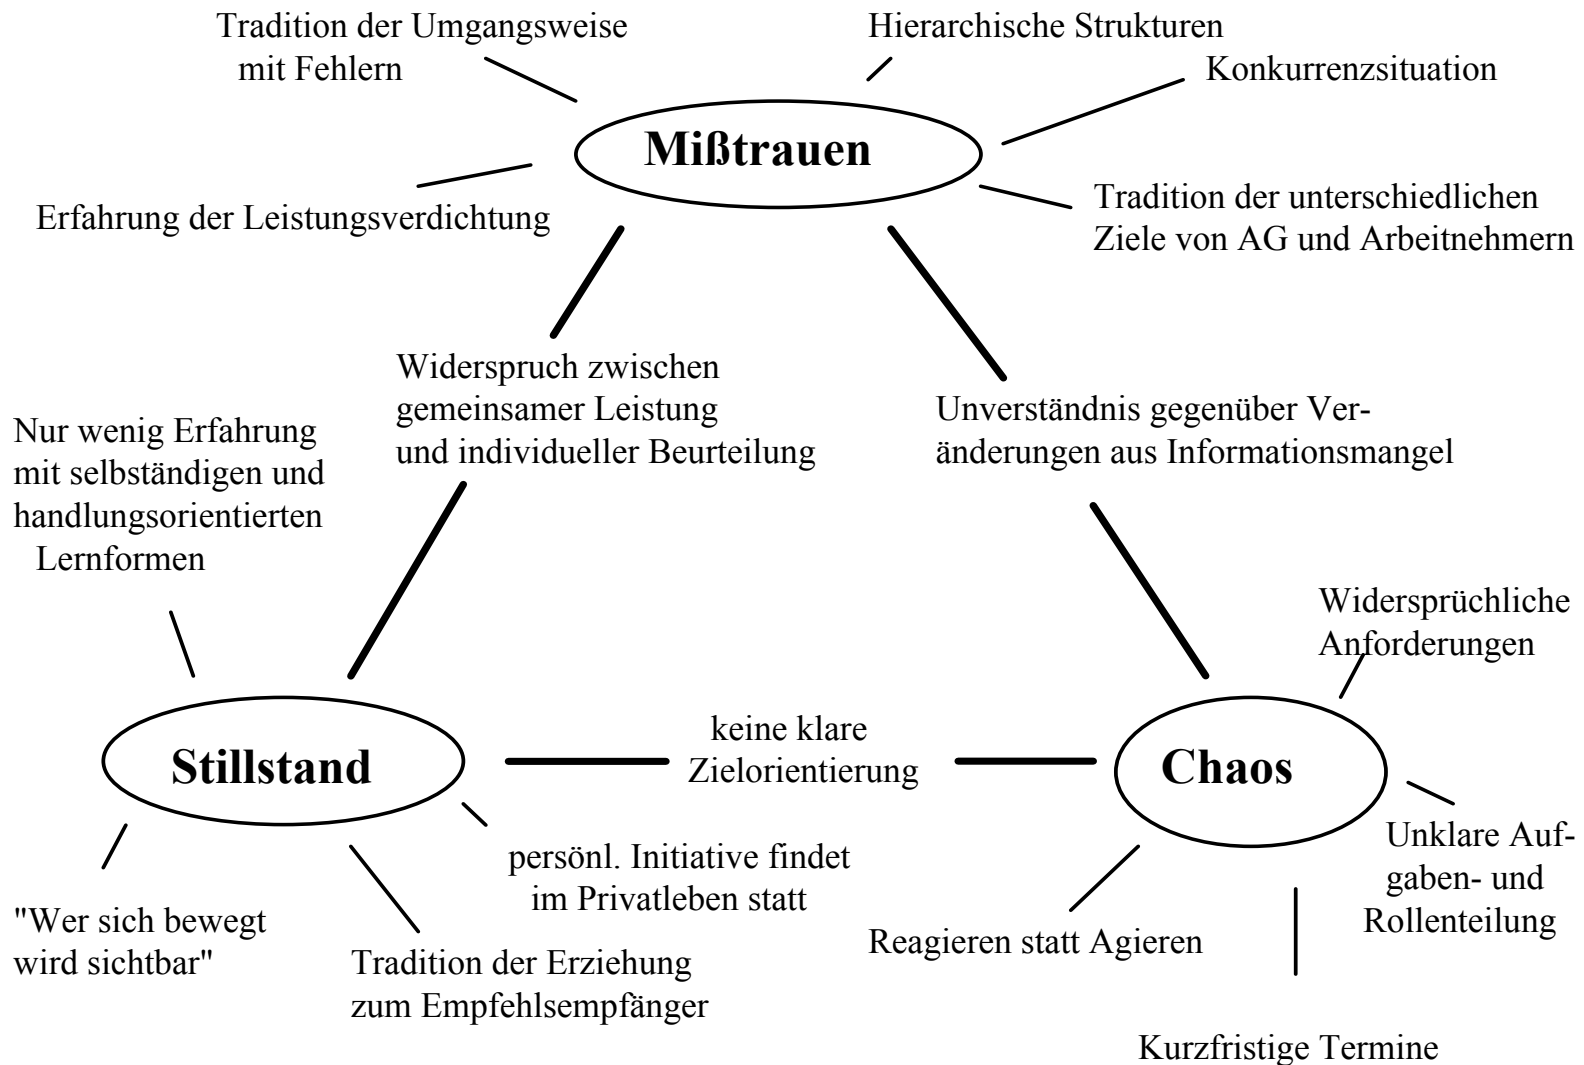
Tradition der Umgangsweise mit Fehlern

Hierarchische Strukturen

Konkurrenzsituation

Mißtrauen

Erfahrung der Leistungsverdichtung

Tradition der unterschiedlichen Ziele von AG und Arbeitnehmern

Widerspruch zwischen gemeinsamer Leistung und individueller Beurteilung

Unverständnis gegenüber Veränderungen aus Informationsmangel

Nur wenig Erfahrung mit selbständigen und handlungsorientierten Lernformen

Widersprüchliche Anforderungen

Stillstand

keine klare Zielorientierung

Chaos

persönl. Initiative findet im Privatleben statt

Unklare Aufgaben- und Rollenteilung

"Wer sich bewegt wird sichtbar"

Tradition der Erziehung zum Empfehlsempfänger

Reagieren statt Agieren

Kurzfristige Termine